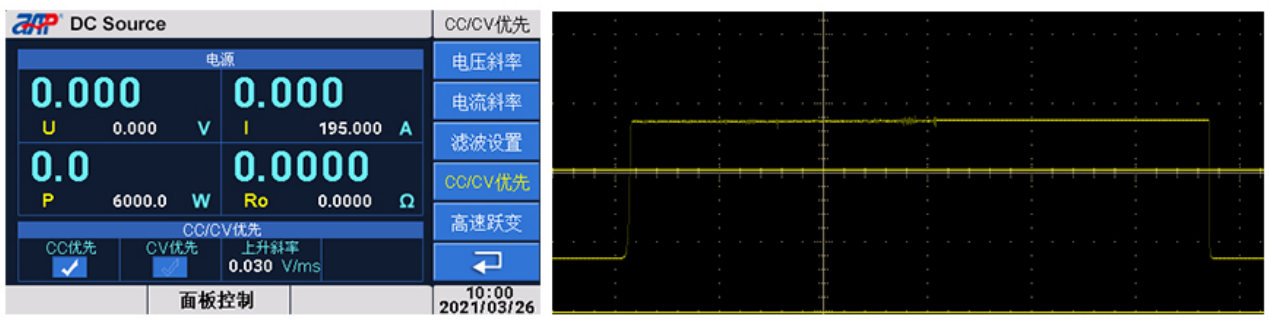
DC Source
CC/CV优先
电源
0.000
0.000
U 0.000 V
I 195.000 A
0.0
0.0000
P 6000.0 W
Ro 0.0000 Ω
CC/CV优先
CC优先
CV优先
上升斜率
0.030 V/ms
电压斜率
电流斜率
滤波设置
CC/CV优先
高速跃变
面板控制
10:00
2021/03/26